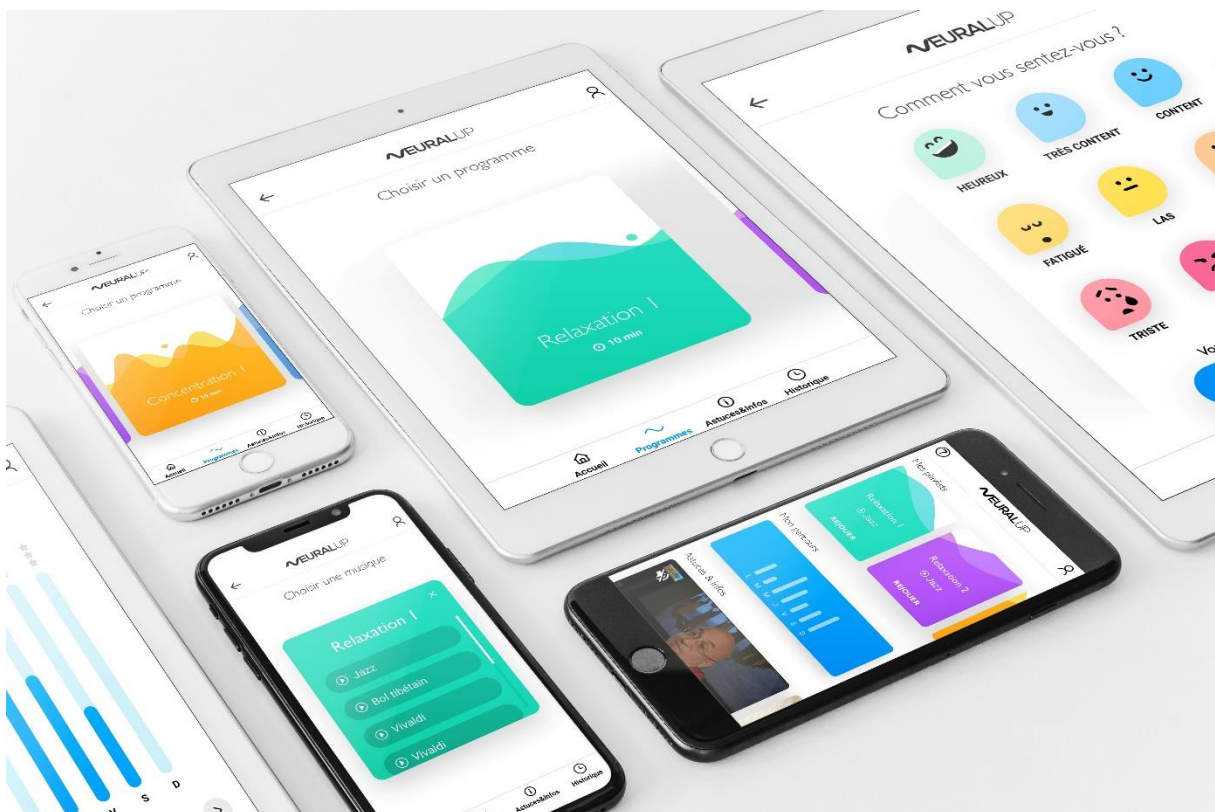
NEURALUP
Comment vous sentez-vous ?
HEUREUX
TRÈS CONTENT
CONTENT
FATIGUÉ
LAS
TRISTE
Vo

NEURALUP
Choisir un programme
Relaxation I
10 min
Accueil
Programmes
Astuces&infos
Historique

NEURALUP
Choisir un programme
Concentration I
10 min
Accueil
Programmes
Astuces&infos
Historique

NEURALUP
Choisir une musique
Relaxation I
Jazz
Bol tibétain
Vivaldi
Vivaldi
Astuces&infos
Historique

NEURALUP
Mes playlists
Relaxation I
Jazz
REJOUER
Relaxation 2
Jazz
REJOUER
Mon parcours
L M M J V S D
Astuces & infos

V S D